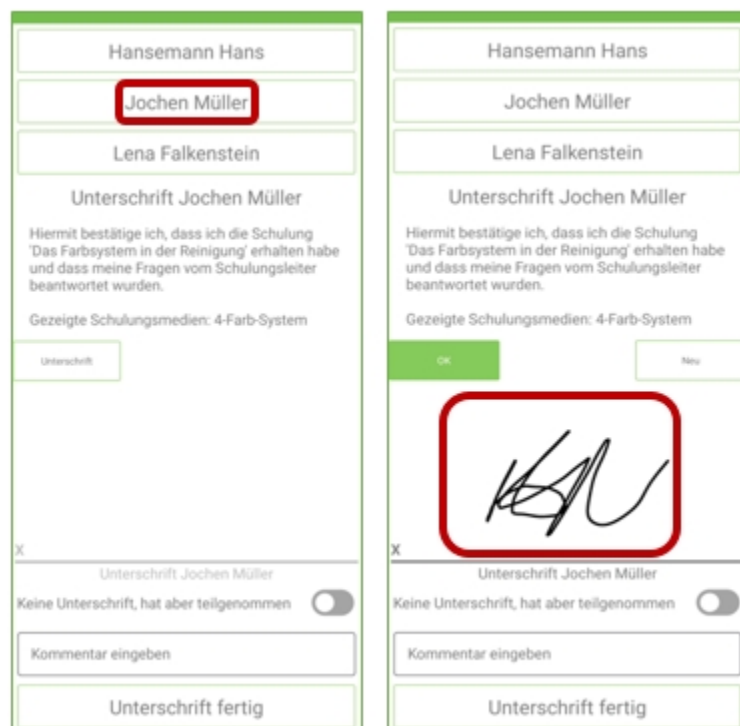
Hansemann Hans

Jochen Müller

Lena Falkenstein

Unterschrift Jochen Müller

Hiermit bestätige ich, dass ich die Schulung 'Das Farbsystem in der Reinigung' erhalten habe und dass meine Fragen vom Schulungsleiter beantwortet wurden.

Gezeigte Schulungsmedien: 4-Farb-System

Unterschrift

X

Unterschrift Jochen Müller

Keine Unterschrift, hat aber teilgenommen

Kommentar eingeben

Unterschrift fertig

Hansemann Hans

Jochen Müller

Lena Falkenstein

Unterschrift Jochen Müller

Hiermit bestätige ich, dass ich die Schulung 'Das Farbsystem in der Reinigung' erhalten habe und dass meine Fragen vom Schulungsleiter beantwortet wurden.

Gezeigte Schulungsmedien: 4-Farb-System

OK

Neu

X

Unterschrift Jochen Müller

Keine Unterschrift, hat aber teilgenommen

Kommentar eingeben

Unterschrift fertig